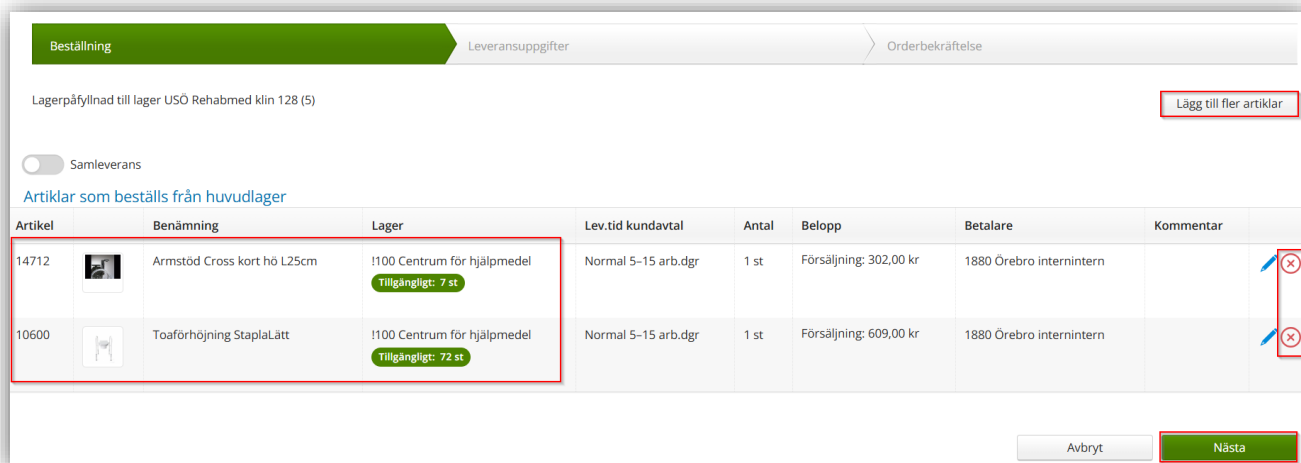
Beställning
Leveransuppgifter
Orderbekräftelse

Lagerpåfyllnad till lager USÖ Rehabmed klin 128 (5)

Lägg till fler artiklar

Samleverans

Artiklar som beställs från huvudlager

| Artikel | | Benämning | Lager | Lev.tid kundavtal | Antal | Belopp | Betalare | Kommentar |
|---|---|---|---|---|---|---|---|---|
| 14712 | | Armstöd Cross kort hö L25cm | !100 Centrum för hjälpmedel Tillgängligt: 7 st | Normal 5–15 arb.dgr | 1 st | Försäljning: 302,00 kr | 1880 Örebro internintern | |
| 10600 | | Toaförhöjning StaplaLätt | !100 Centrum för hjälpmedel Tillgängligt: 72 st | Normal 5–15 arb.dgr | 1 st | Försäljning: 609,00 kr | 1880 Örebro internintern | |

Avbryt
Nästa